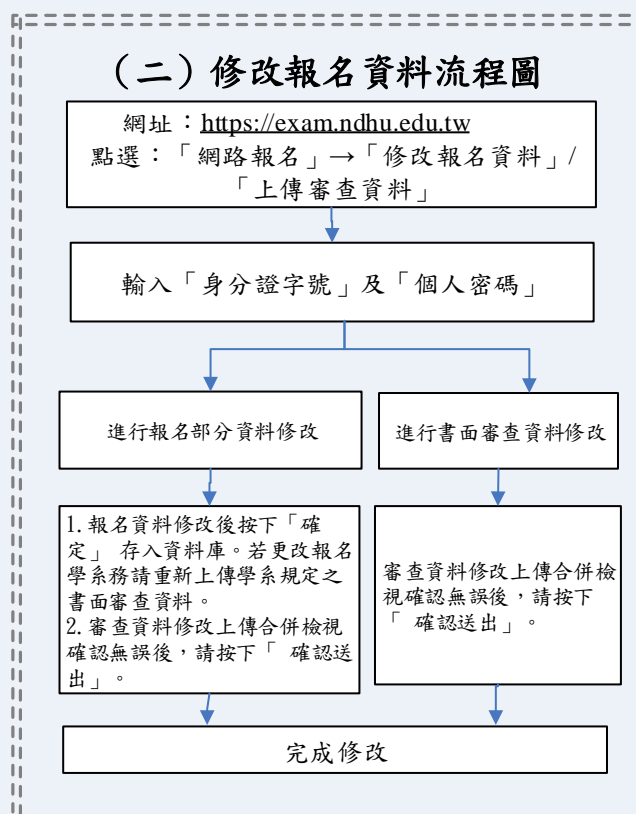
（二）修改報名資料流程圖

網址：https://exam.ndhu.edu.tw
點選：「網路報名」→「修改報名資料」/「上傳審查資料」

輸入「身分證字號」及「個人密碼」

進行報名部分資料修改

進行書面審查資料修改

1.報名資料修改後按下「確定」 存入資料庫。若更改報名學系務請重新上傳學系規定之書面審查資料。
2.審查資料修改上傳合併檢視確認無誤後，請按下「 確認送出」。

審查資料修改上傳合併檢視確認無誤後，請按下「 確認送出」。

完成修改